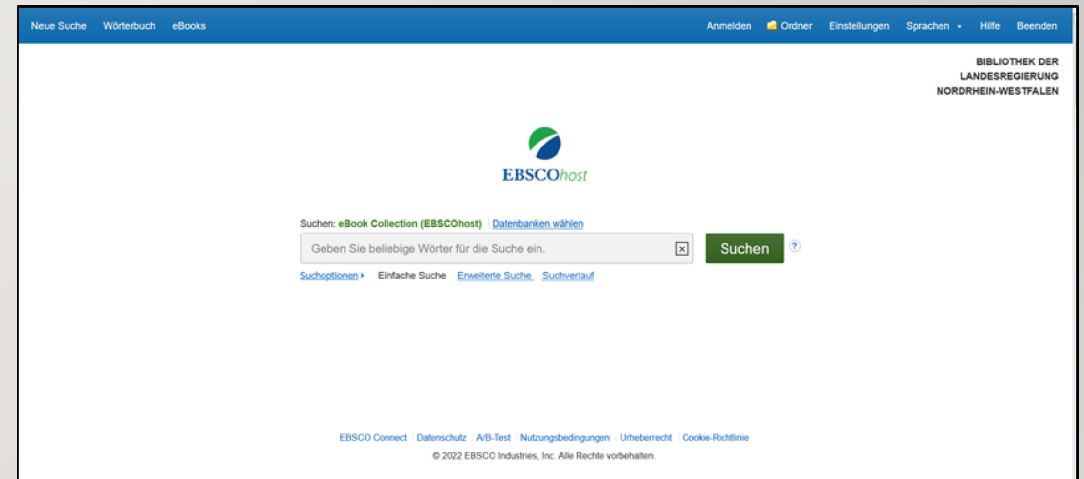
Neue Suche Wörterbuch eBooks

Anmelden Ordner Einstellungen Sprachen Hilfe Beenden

BIBLIOTHEK DER LANDESREGIERUNG NORDRHEIN-WESTFALEN

EBSCOhost

Suchen: eBook Collection (EBSCOhost) | Datenbanken wählen

Geben Sie beliebige Wörter für die Suche ein.

Suchen

?

Suchoptionen ▸ Einfache Suche Erweiterte Suche Suchverlauf

EBSCO Connect | Datenschutz | A/B-Test | Nutzungsbedingungen | Urheberrecht | Cookie-Richtlinie

© 2022 EBSCO Industries, Inc. Alle Rechte vorbehalten.